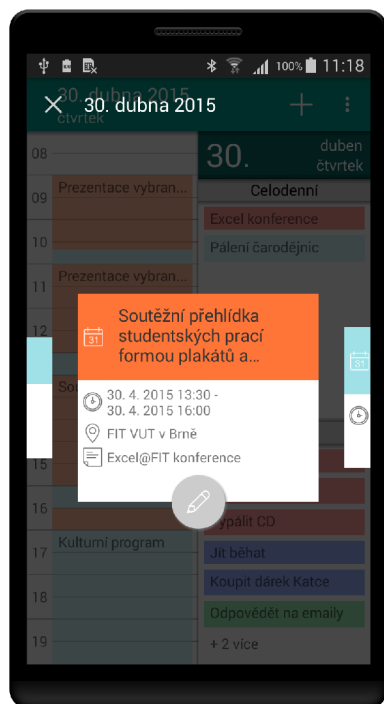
100% 11:18

30. dubna 2015
čtvrtek

30. dubna 2015

08
09
10
11
12
16
17
18
19

30.

duben
čtvrtek

Celodenní

Excel konference

Pálení čarodějnic

Prezentace vybran...

Prezentace vybran...

Sou

31

Soutěžní přehlídka studentských prací formou plakátů a...

30. 4. 2015 13:30 - 30. 4. 2015 16:00

FIT VUT v Brně

Excel@FIT konference

31

Vypálit CD

Jít běhat

Kulturní program

Koupit dárek Katce

Odpovědět na emaily

+ 2 více